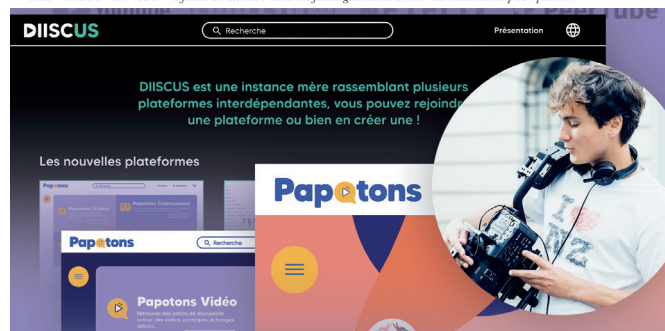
DIISCUS

Recherche

Présentation

DIISCUS est une instance mère rassemblant plusieurs plateformes interdépendantes, vous pouvez rejoindre une plateforme ou bien en créer une !

Les nouvelles plateformes

Papotons

Papotons Vidéo

Papotons Communauté

Papotons

Recherche

Papotons Vidéo

Retrouvez des salons de discussions autour des vidéos, participez, échangez, débattez

Papotons

PeerTube